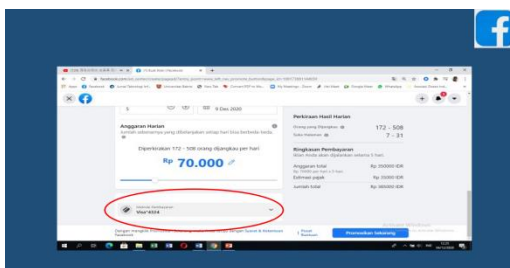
f

5

9 Des 2020

Anggaran Harian

Jumlah sebenarnya yang dibelanjakan setiap hari bisa berbeda-beda.

Diperkirakan 172 - 508 orang dijangkau per hari

Rp 70.000

Perkiraan Hasil Harian

Orang yang Dijangkau

172 - 508

Suka Halaman

7 - 31

Ringkasan Pembayaran

Anggaran total

Rp 350000 IDR

Estimasi pajak

Rp 35000 IDR

Jumlah total

Rp 385000 IDR

Metode Pembayaran

Visa*4524

Promosikan Sekarang